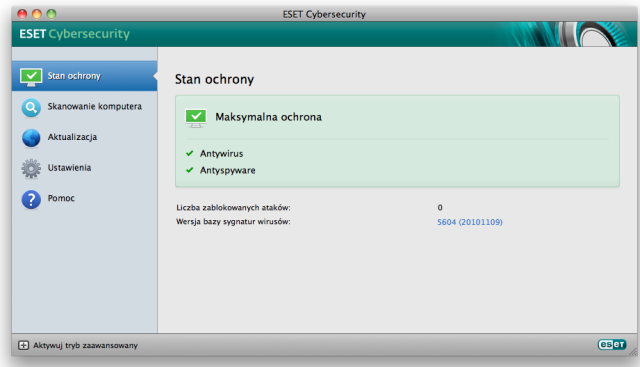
ESET Cybersecurity

ESET Cybersecurity

Stan ochrony

Skanowanie komputera

Aktualizacja

Ustawienia

Pomoc

Stan ochrony

Maksymalna ochrona

Antywirus

Antyspyware

Liczba zablokowanych ataków: 0

Wersja bazy sygnatur wirusów: 5604 (20101109)

Aktywuj tryb zaawansowany

eset